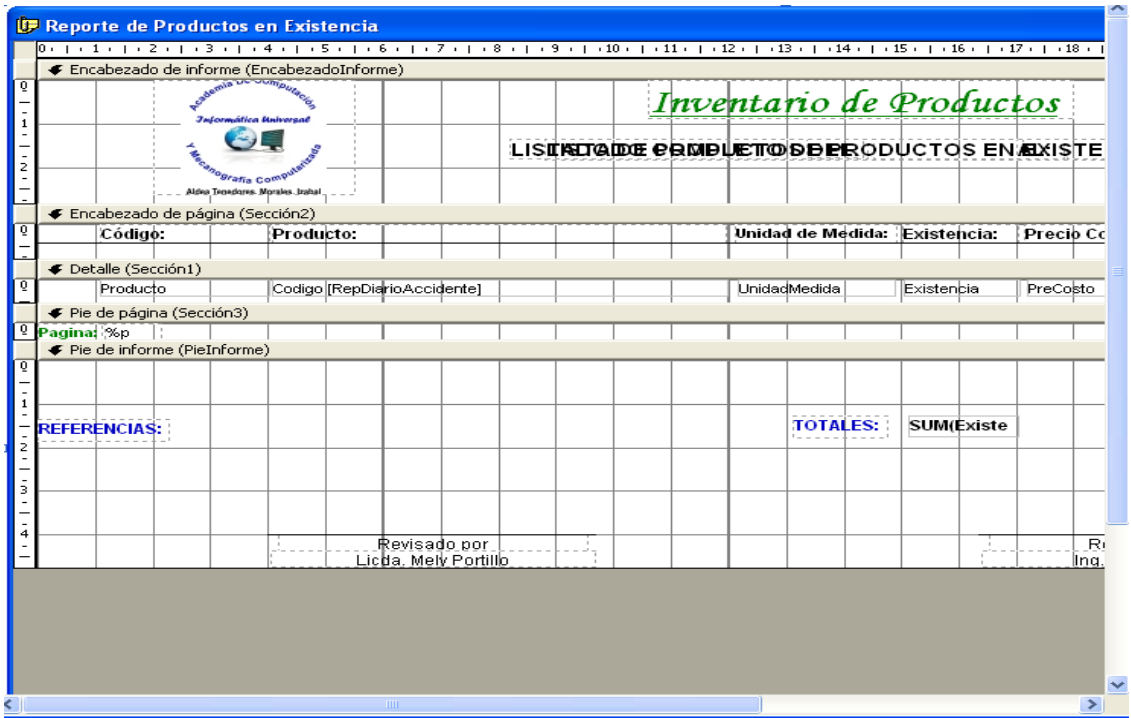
Reporte de Productos en Existencia

0 1 2 3 4 5 6 7 8 9 10 11 12 13 14 15 16 17 18

Encabezado de informe (EncabezadoInforme)

Academia de Computación Informática Universal y Mecanografía Computarizada
Aldea Tenedores, Morales, Izabal

Inventario de Productos

LISTADO COMPLETO DE PRODUCTOS EN EXISTE

Encabezado de página (Sección2)

Código: Producto: Unidad de Medida: Existencia: Precio Co

Detalle (Sección1)

Producto Codigo [RepDiarioAccidente] UnidadMedida Existencia PreCosto

Pie de página (Sección3)

Pagina: %p

Pie de informe (PieInforme)

REFERENCIAS: TOTALES: SUM(Existe

Revisado por
Licda. Mely Portillo

Re
Ing.